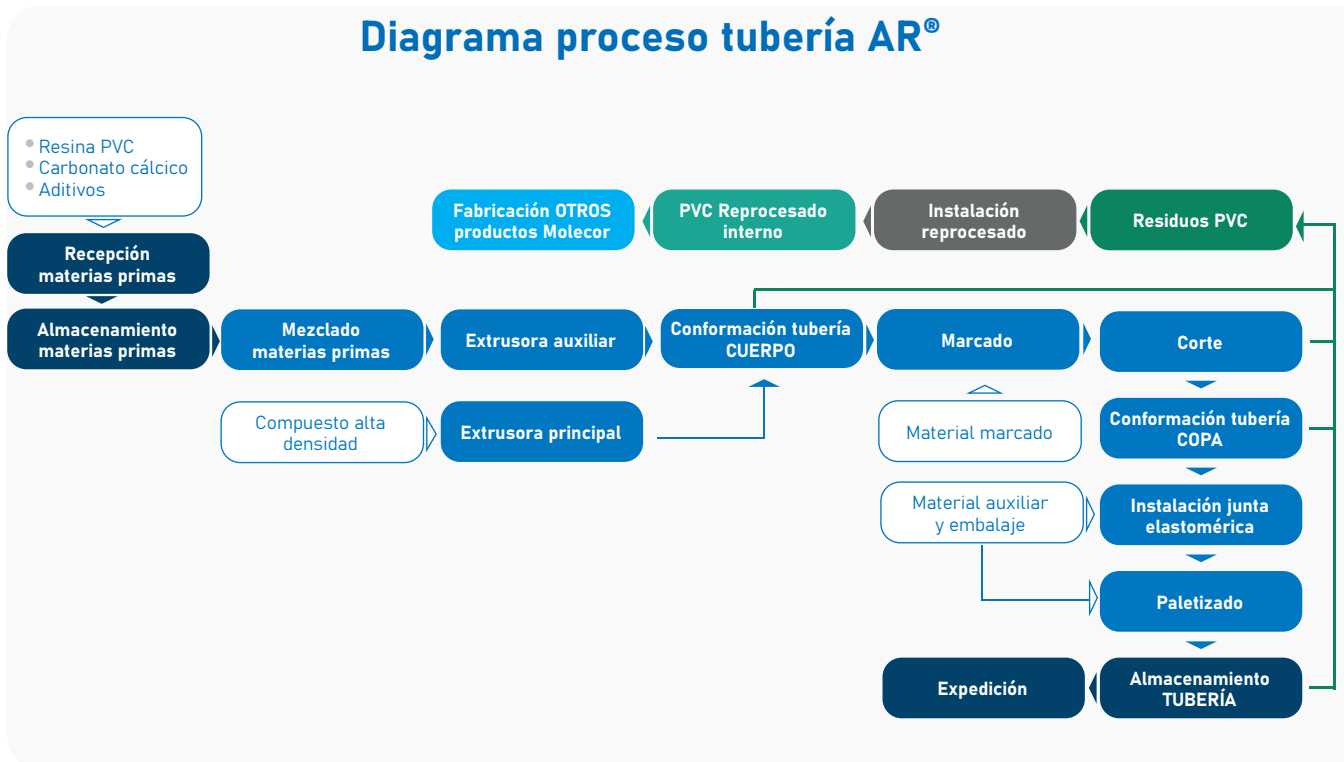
Diagrama proceso tubería AR®

Resina PVC
Carbonato cálcico
Aditivos

Recepción materias primas

Almacenamiento materias primas

Mezclado materias primas

Extrusora auxiliar

Conformación tubería CUERPO

Marcado

Corte

Compuesto alta densidad

Extrusora principal

Material marcado

Conformación tubería COPA

Material auxiliar y embalaje

Instalación junta elastomérica

Paletizado

Expedición

Almacenamiento TUBERÍA

Fabricación OTROS productos Molecor

PVC Reprocesado interno

Instalación reprocesado

Residuos PVC